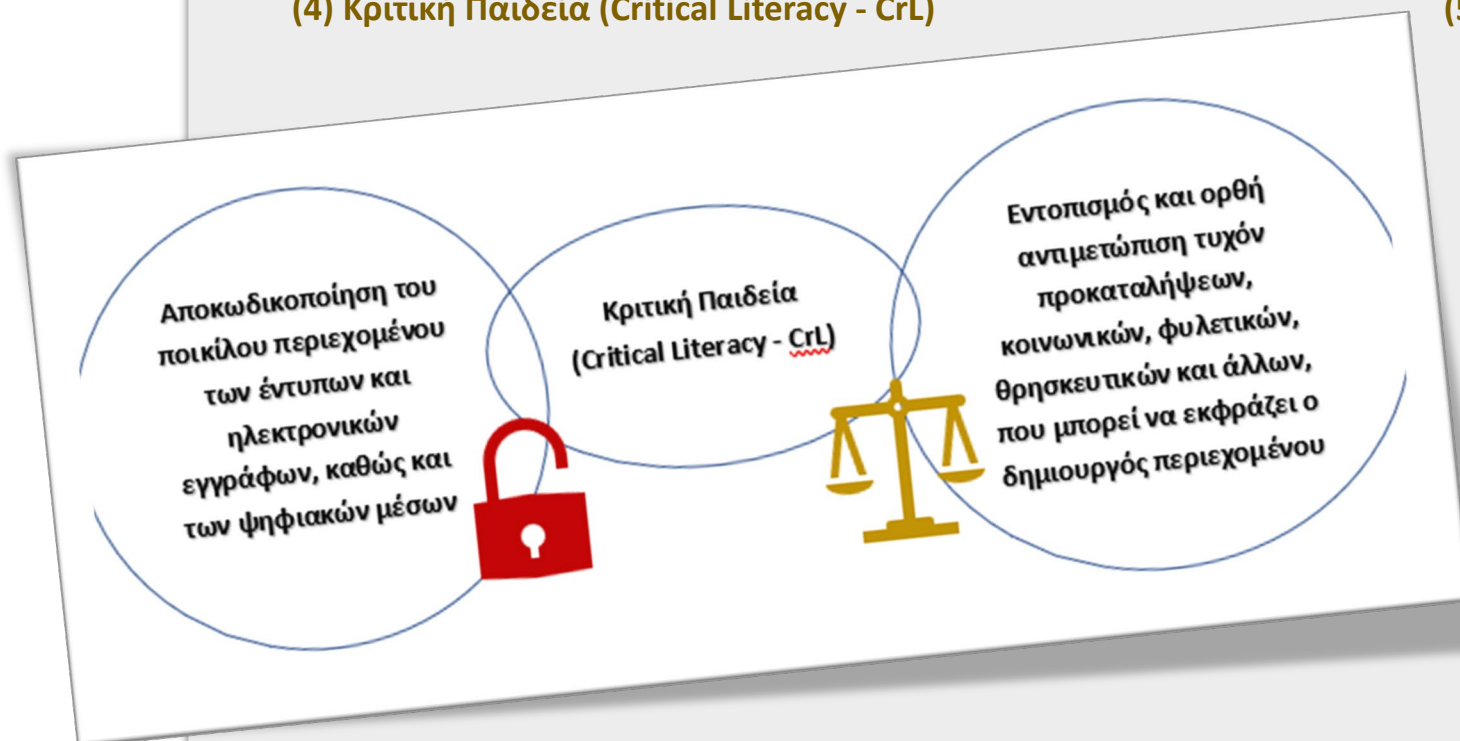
(4) Κριτική Παιδεία (Critical Literacy - CrL)

(5

Αποκωδικοποίηση του ποικίλου περιεχομένου των έντυπων και ηλεκτρονικών εγγράφων, καθώς και των ψηφιακών μέσων

Κριτική Παιδεία (Critical Literacy - CrL)

Εντοπισμός και ορθή αντιμετώπιση τυχόν προκαταλήψεων, κοινωνικών, φυλετικών, θρησκευτικών και άλλων, που μπορεί να εκφράζει ο δημιουργός περιεχομένου